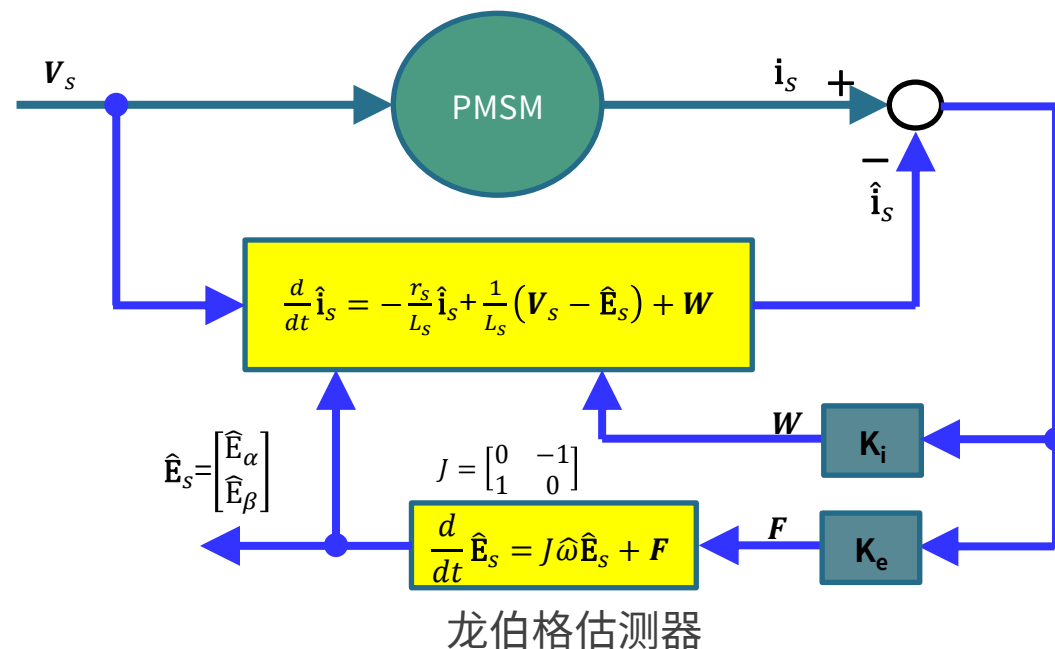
$\boldsymbol{V}_s$

PMSM

$\mathbf{i}_s$

+

−

$\hat{\mathbf{i}}_s$

$\frac{d}{dt}\hat{\mathbf{i}}_s = -\frac{r_s}{L_s}\hat{\mathbf{i}}_s + \frac{1}{L_s}\left(\boldsymbol{V}_s - \hat{\mathbf{E}}_s\right) + \boldsymbol{W}$

$\boldsymbol{W}$

$\mathbf{K_i}$

$\hat{\mathbf{E}}_s = \begin{bmatrix} \hat{\mathrm{E}}_\alpha \\ \hat{\mathrm{E}}_\beta \end{bmatrix}$

$J = \begin{bmatrix} 0 & -1 \\ 1 & 0 \end{bmatrix}$

$\frac{d}{dt}\hat{\mathbf{E}}_s = J\hat{\omega}\hat{\mathbf{E}}_s + \boldsymbol{F}$

$\boldsymbol{F}$

$\mathbf{K_e}$

龙伯格估测器